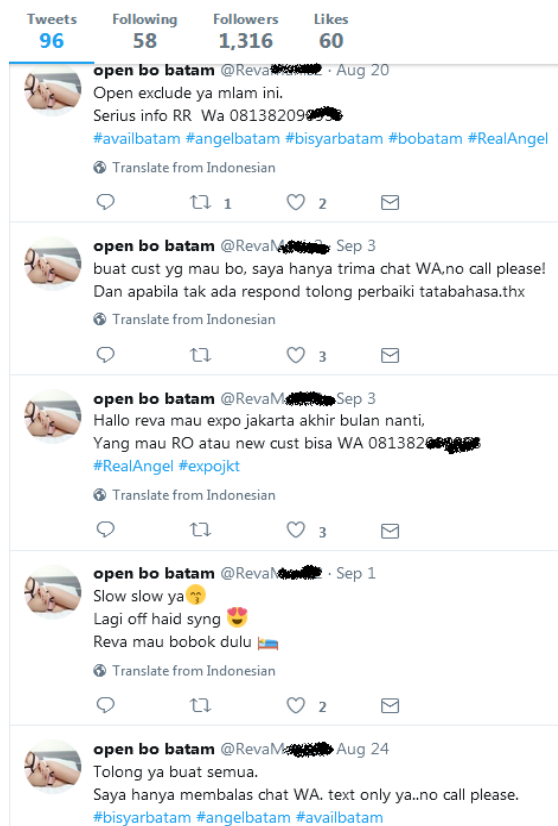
Tweets 96
Following 58
Followers 1,316
Likes 60

open bo batam @Reva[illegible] · Aug 20
Open exclude ya mlam ini.
Serius info RR Wa 08138209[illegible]
#availbatam #angelbatam #bisyarbatam #bobatam #RealAngel
Translate from Indonesian
1 2

open bo batam @RevaM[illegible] Sep 3
buat cust yg mau bo, saya hanya trima chat WA,no call please!
Dan apabila tak ada respond tolong perbaiki tatabahasa.thx
Translate from Indonesian
3

open bo batam @RevaM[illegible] Sep 3
Hallo reva mau expo jakarta akhir bulan nanti,
Yang mau RO atau new cust bisa WA 081382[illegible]
#RealAngel #expojkt
Translate from Indonesian
3

open bo batam @RevaM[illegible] · Sep 1
Slow slow ya😙
Lagi off haid syng 😍
Reva mau bobok dulu 🛏
Translate from Indonesian
2

open bo batam @RevaM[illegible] Aug 24
Tolong ya buat semua.
Saya hanya membalas chat WA. text only ya..no call please.
#bisyarbatam #angelbatam #availbatam